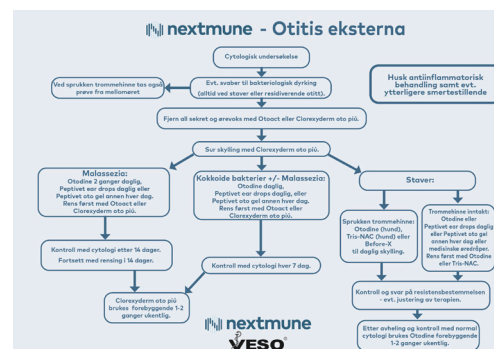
nextmune - Otitis eksterna

Cytologisk undersøkelse

Ved sprukken trommehinne tas også prøve fra mellomøret

Evt. svaber til bakteriologisk dyrking (altid ved staver eller residiverende otitt).

Husk antiinflammatorisk behandling samt evt. ytterligere smertestillende

Fjern all sekret og ørevoks med Otoact eller Clorexyderm oto più.

Sur skylling med Clorexyderm oto più.

Malassezia:
Otodine 2 ganger daglig,
Peptivet ear drops daglig eller
Peptivet oto gel annen hver dag.
Rens først med Otoact eller
Clorexyderm oto più.

Kokkoide bakterier +/- Malassezia:
Otodine daglig,
Peptivet ear drops daglig eller
Peptivet oto gel annen hver dag.
Rens først med Otoact eller
Clorexyderm oto più.

Staver:

Sprukken trommehinne:
Otodine (hund),
Tris-NAC (hund) eller
Before-X
til daglig skylling.

Trommehinne intakt:
Otodine eller
Peptivet ear drops daglig
eller Peptivet oto gel
annen hver dag eller
medisinske øredråper.
Rens først med Otodine
eller Tris-NAC.

Kontroll med cytologi etter 14 dager.
Fortsett med rensing i 14 dager.

Kontroll med cytologi hver 7 dag.

Kontroll og svar på resistensbestemmelsen - evt. justering av terapien.

Clorexyderm oto più
brukes forebyggende 1-2
ganger ukentlig.

Etter avheling og kontroll med normal cytologi brukes Otodine forebyggende 1-2 ganger ukentlig.

nextmune
VESO